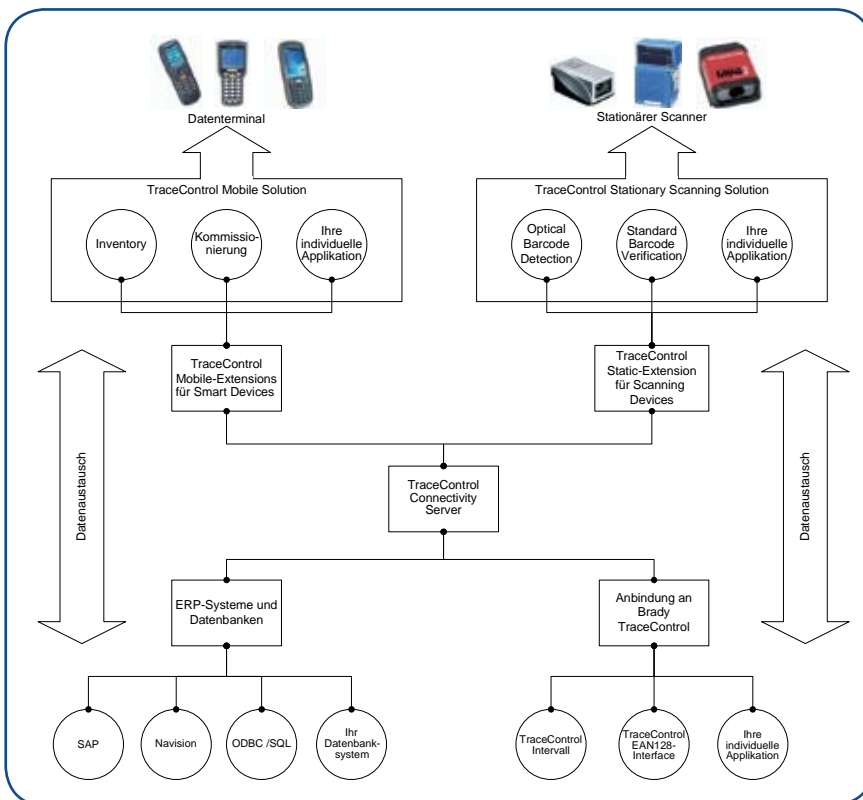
Datenterminal

Stationärer Scanner

TraceControl Mobile Solution

Inventory

Kommissionierung

Ihre individuelle Applikation

TraceControl Stationary Scanning Solution

Optical Barcode Detection

Standard Barcode Verification

Ihre individuelle Applikation

TraceControl Mobile-Extensions für Smart Devices

TraceControl Static-Extension für Scanning Devices

Datenaustausch

TraceControl Connectivity Server

Datenaustausch

ERP-Systeme und Datenbanken

Anbindung an Brady TraceControl

SAP

Navision

ODBC /SQL

Ihr Datenbanksystem

TraceControl Intervall

TraceControl EAN128-Interface

Ihre individuelle Applikation